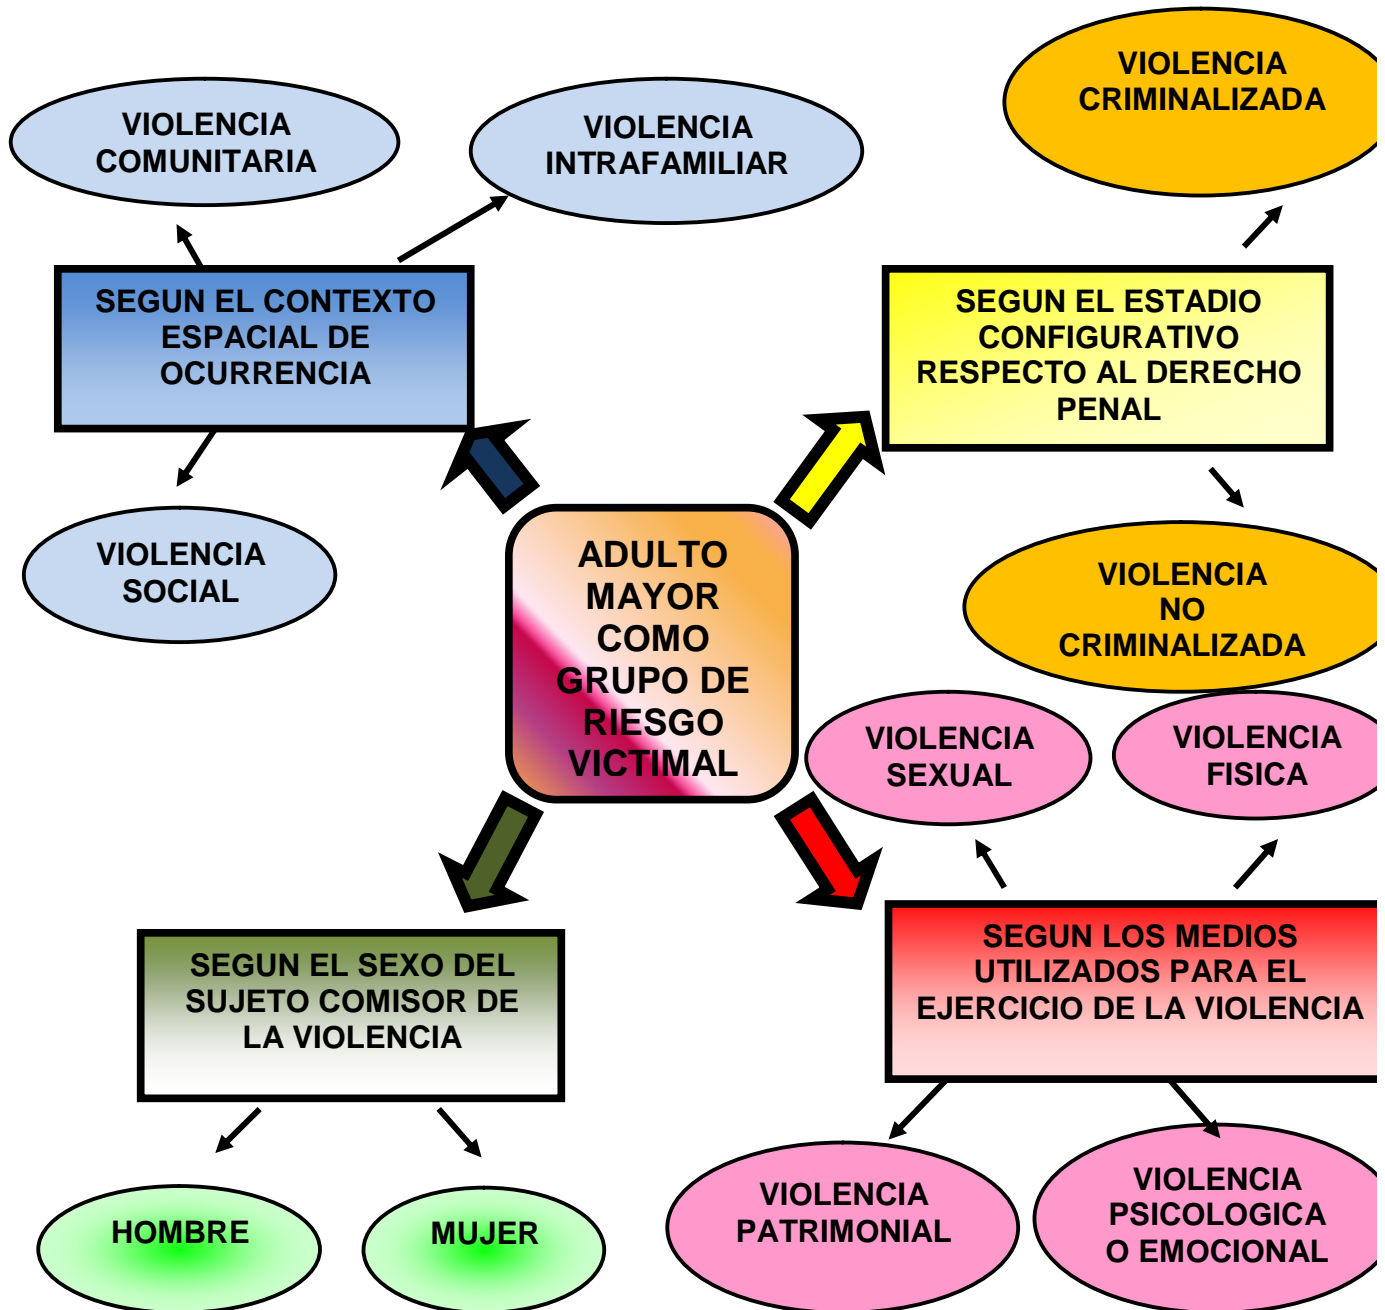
VIOLENCIA COMUNITARIA

VIOLENCIA INTRAFAMILIAR

VIOLENCIA CRIMINALIZADA

SEGUN EL CONTEXTO ESPACIAL DE OCURRENCIA

SEGUN EL ESTADIO CONFIGURATIVO RESPECTO AL DERECHO PENAL

VIOLENCIA SOCIAL

ADULTO MAYOR COMO GRUPO DE RIESGO VICTIMAL

VIOLENCIA NO CRIMINALIZADA

VIOLENCIA SEXUAL

VIOLENCIA FISICA

SEGUN EL SEXO DEL SUJETO COMISOR DE LA VIOLENCIA

SEGUN LOS MEDIOS UTILIZADOS PARA EL EJERCICIO DE LA VIOLENCIA

HOMBRE

MUJER

VIOLENCIA PATRIMONIAL

VIOLENCIA PSICOLOGICA O EMOCIONAL